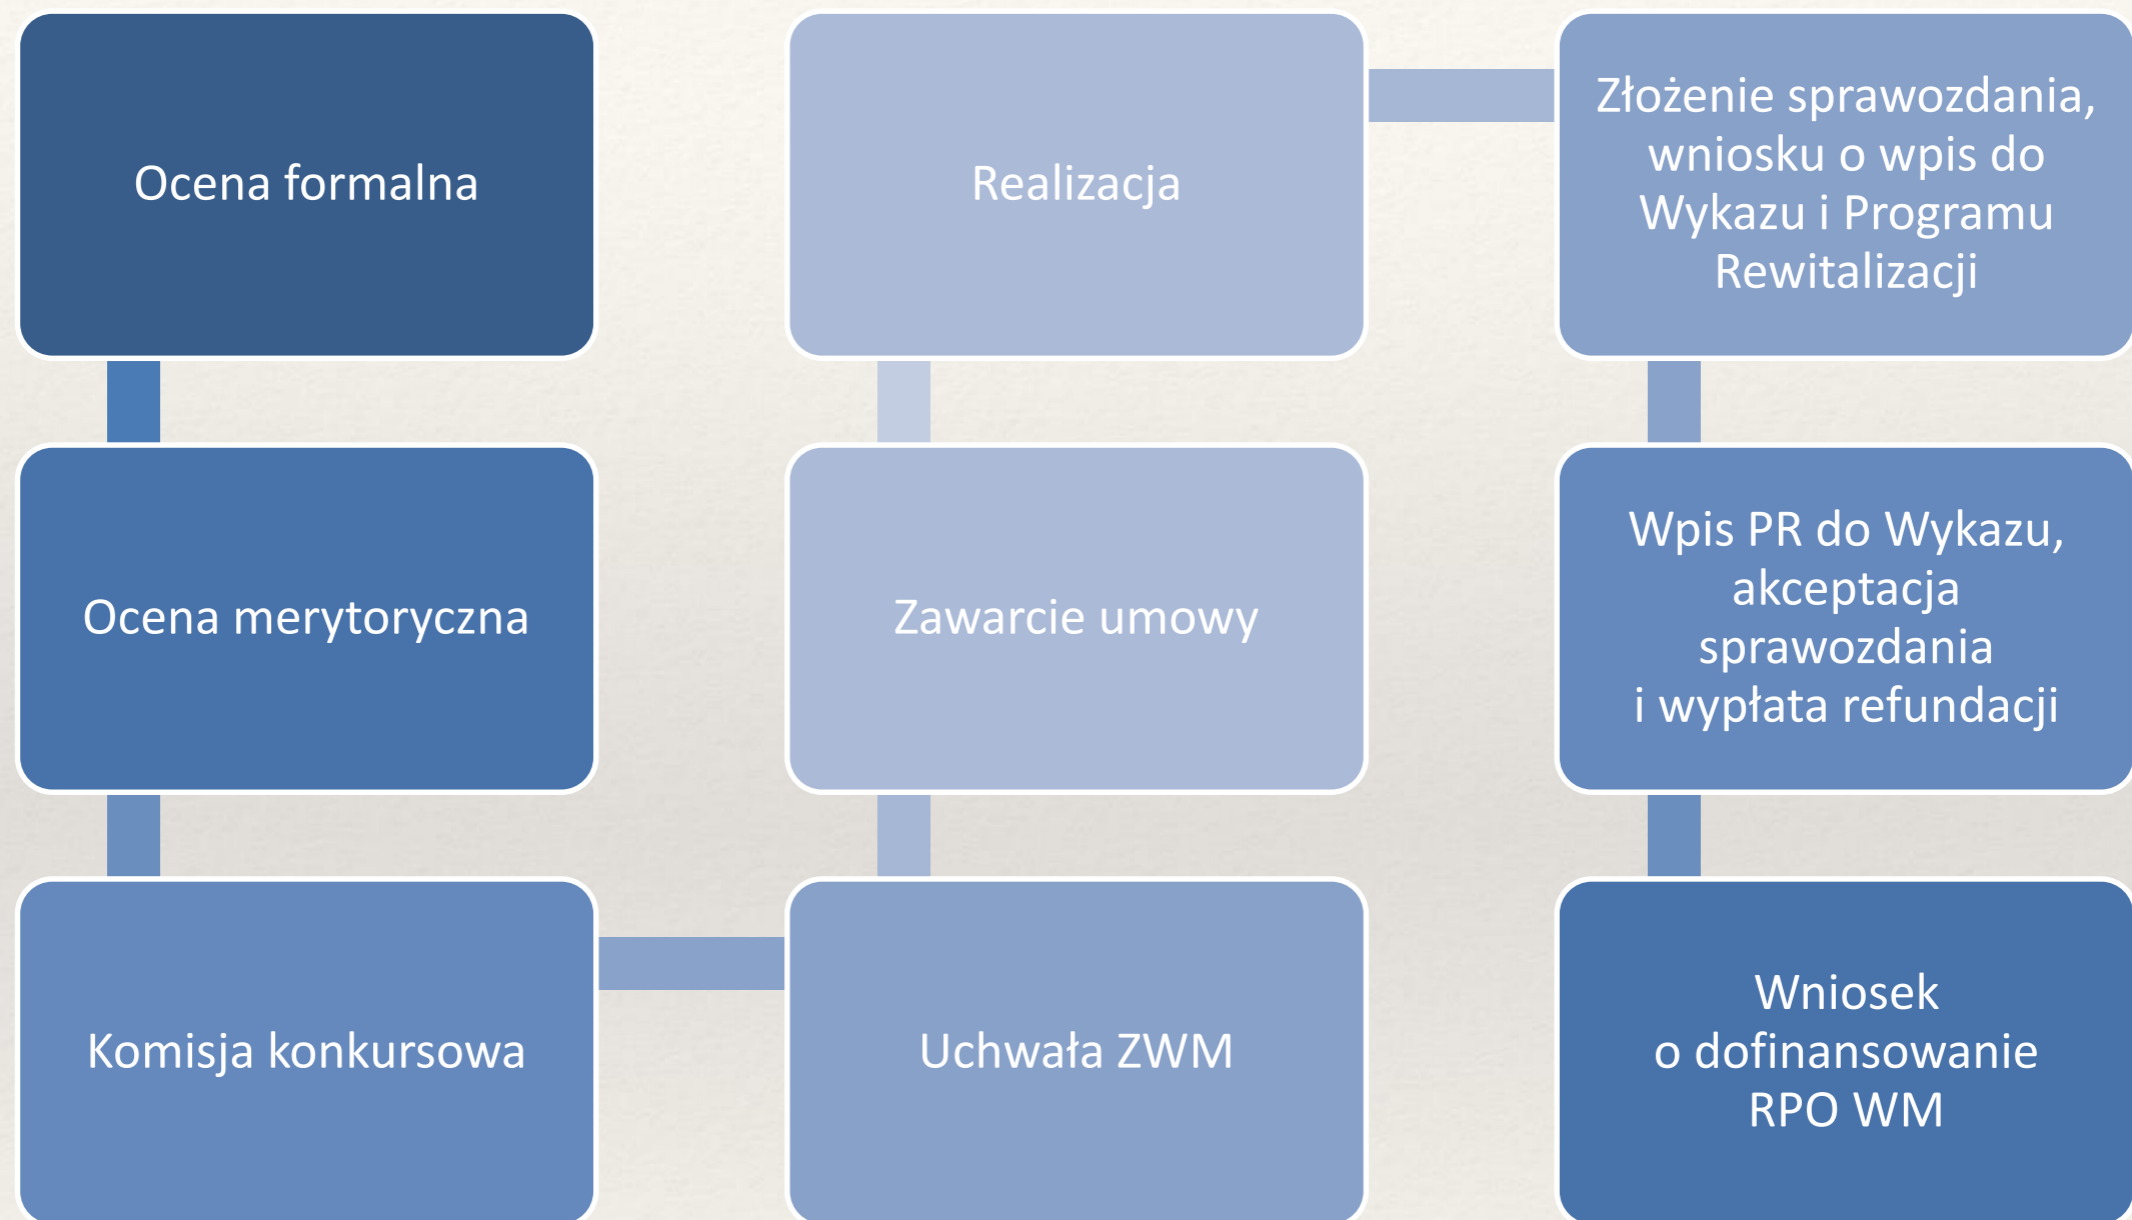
Ocena formalna

Ocena merytoryczna

Komisja konkursowa

Uchwała ZWM

Zawarcie umowy

Realizacja

Złożenie sprawozdania, wniosku o wpis do Wykazu i Programu Rewitalizacji

Wpis PR do Wykazu, akceptacja sprawozdania i wypłata refundacji

Wniosek o dofinansowanie RPO WM